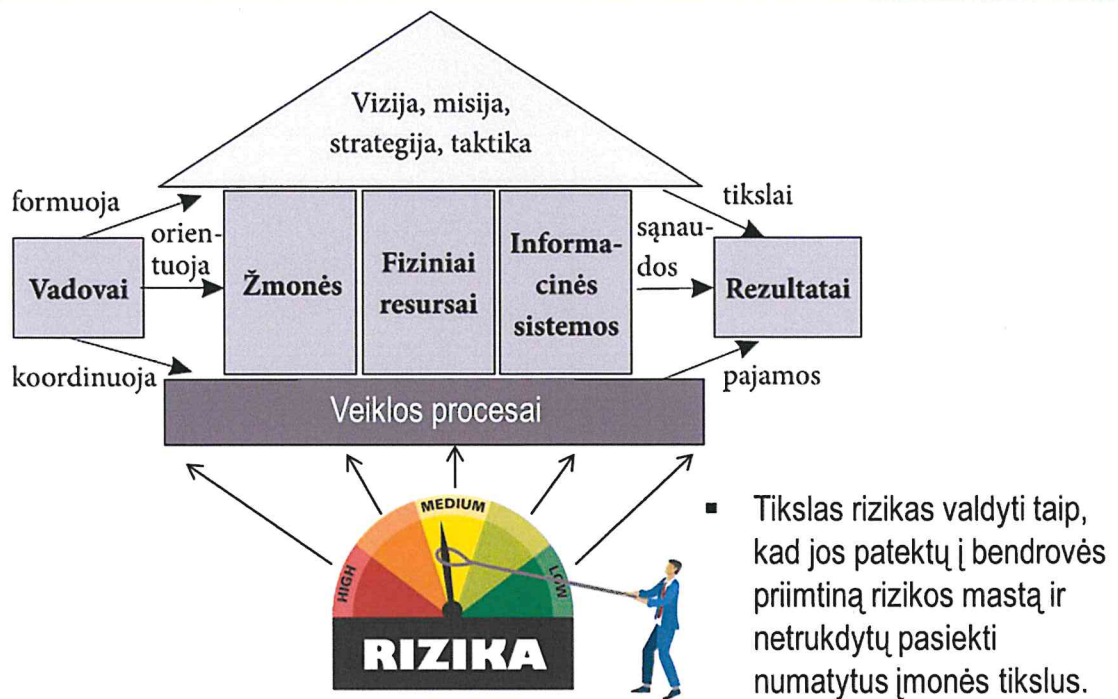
Vizija, misija, strategija, taktika

formuoja

orientuoja

Vadovai

Žmonės

Fiziniai resursai

Informacinės sistemos

sąnaudos

tikslai

Rezultatai

koordinuoja

pajamos

Veiklos procesai

MEDIUM

HIGH

LOW

RIZIKA

▪ Tikslas rizikas valdyti taip, kad jos patektų į bendrovės priimtiną rizikos mastą ir netrukdytų pasiekti numatytus įmonės tikslus.